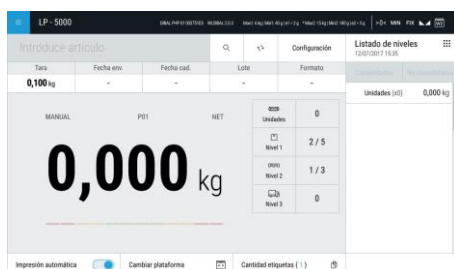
LP - 5000

DIBAL PHP 0100... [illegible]

Max1 6kg Min1 40g (e1 = 2g · Max2 15kg Min2 100g (e2 = 5g

>0< MIN FIX

Introduce artículo

Configuración

Listado de niveles
12/07/2017 15:35

| Tara | Fecha env. | Fecha cad. | Lote | Formato |
|---|---|---|---|---|
| 0,100 kg | - | - | - | - |

MANUAL

P01

NET

0,000 kg

Unidades 0

Nivel 1 2 / 5

Nivel 2 1 / 3

Nivel 3 0

Unidades (x0) 0,000 kg

Impresión automática

Cambiar plataforma

Cantidad etiquetas ( 1 )